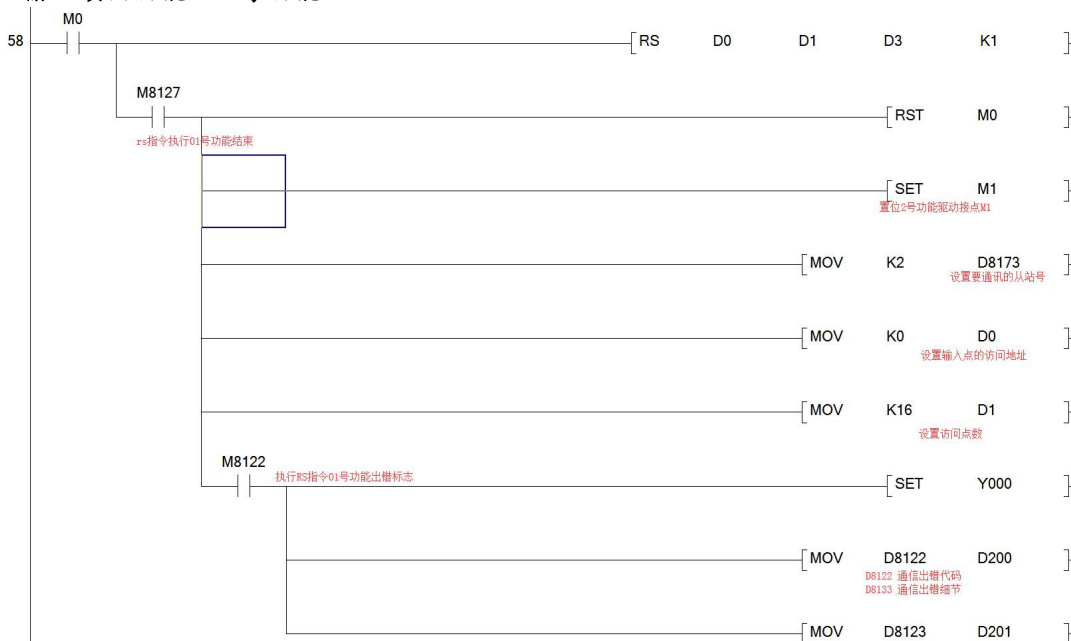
M0
58
RS D0 D1 D3 K1

M8127
rs指令执行01号功能结束
RST M0

SET M1
置位2号功能驱动接点M1

MOV K2 D8173
设置要通讯的从站号

MOV K0 D0
设置输入点的访问地址

MOV K16 D1
设置访问点数

M8122
执行RS指令01号功能出错标志
SET Y000

MOV D8122 D200
D8122 通信出错代码
D8133 通信出错细节

MOV D8123 D201